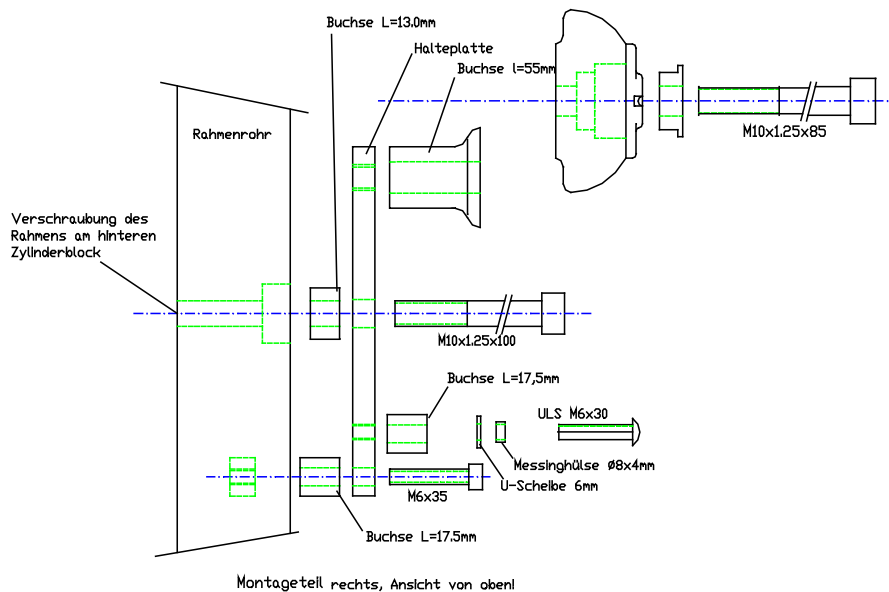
Buchse L=13.0mm

Halteplatte

Buchse l=55mm

M10x1.25x85

Rahmenrohr

Verschraubung des Rahmens am hinteren Zylinderblock

M10x1.25x100

Buchse L=17,5mm

ULS M6x30

Messinghülse ø8x4mm

M6x35

U-Scheibe 6mm

Buchse L=17.5mm

Montageteil rechts, Ansicht von oben!